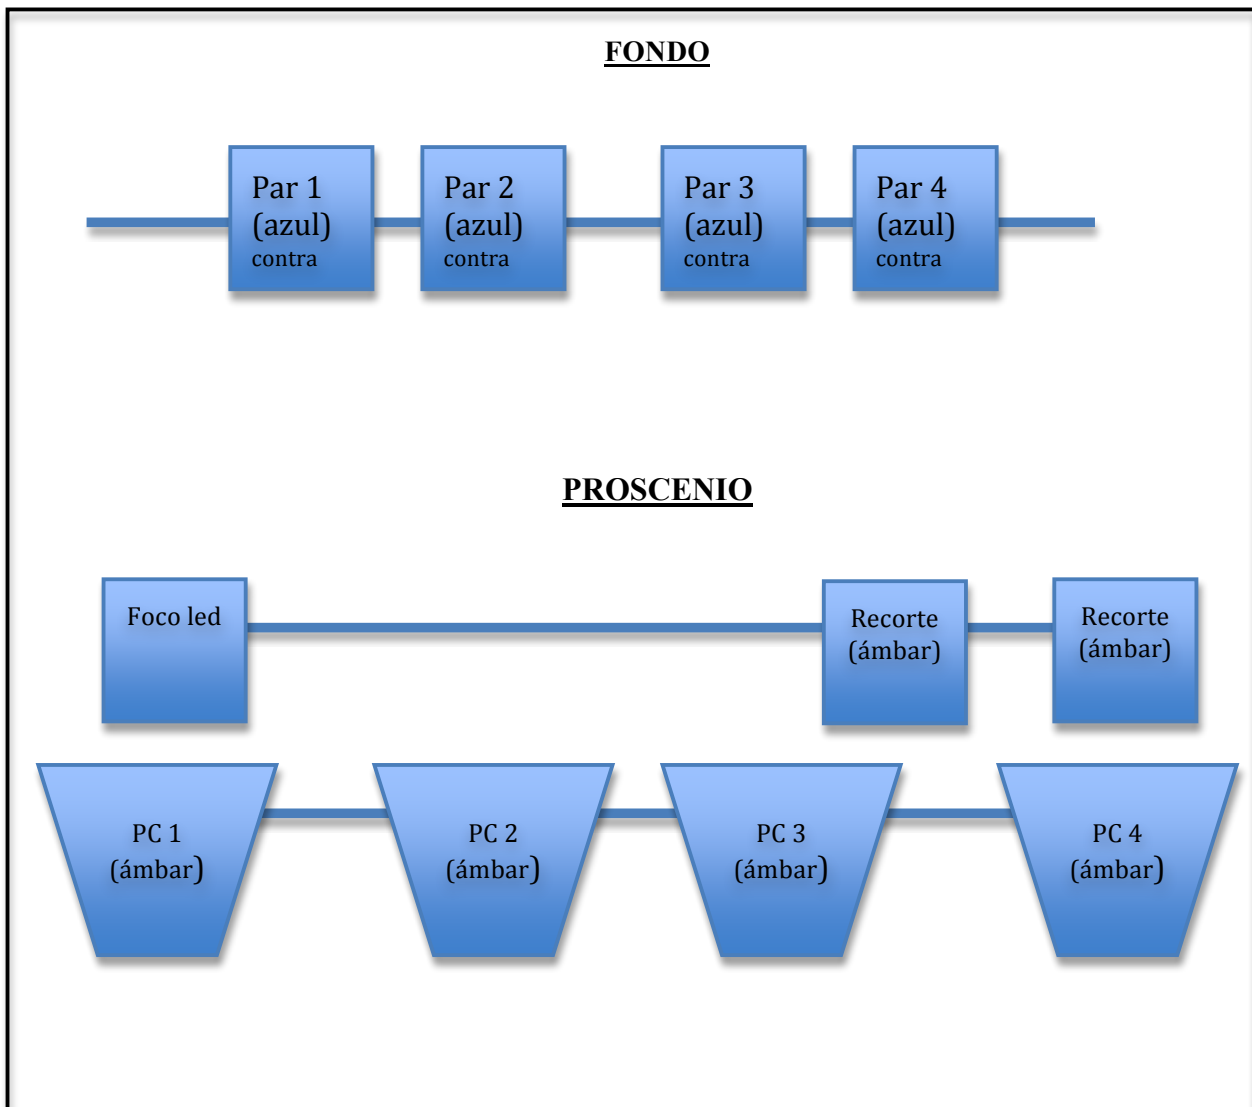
FONDO

Par 1
(azul)
contra

Par 2
(azul)
contra

Par 3
(azul)
contra

Par 4
(azul)
contra

PROSCENIO

Foco led

Recorte
(ámbar)

Recorte
(ámbar)

PC 1
(ámbar)

PC 2
(ámbar)

PC 3
(ámbar)

PC 4
(ámbar)